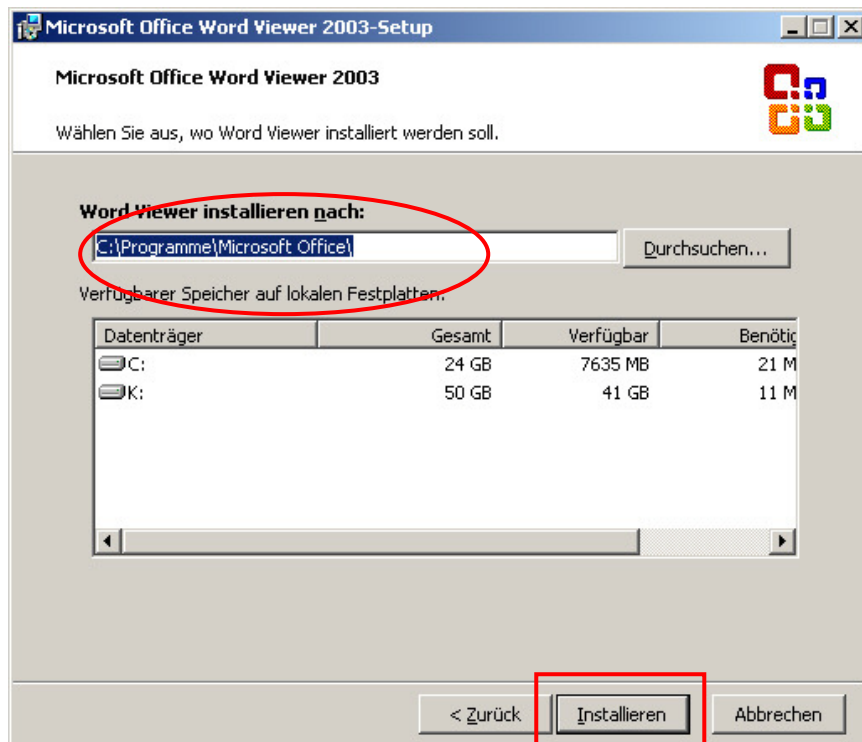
Microsoft Office Word Viewer 2003-Setup

Microsoft Office Word Viewer 2003

Wählen Sie aus, wo Word Viewer installiert werden soll.

Word Viewer installieren nach:

C:\Programme\Microsoft Office\

Durchsuchen...

Verfügbarer Speicher auf lokalen Festplatten:

| Datenträger | Gesamt | Verfügbar | Benötig |
|---|---|---|---|
| C: | 24 GB | 7635 MB | 21 M |
| K: | 50 GB | 41 GB | 11 M |

< Zurück

Installieren

Abbrechen